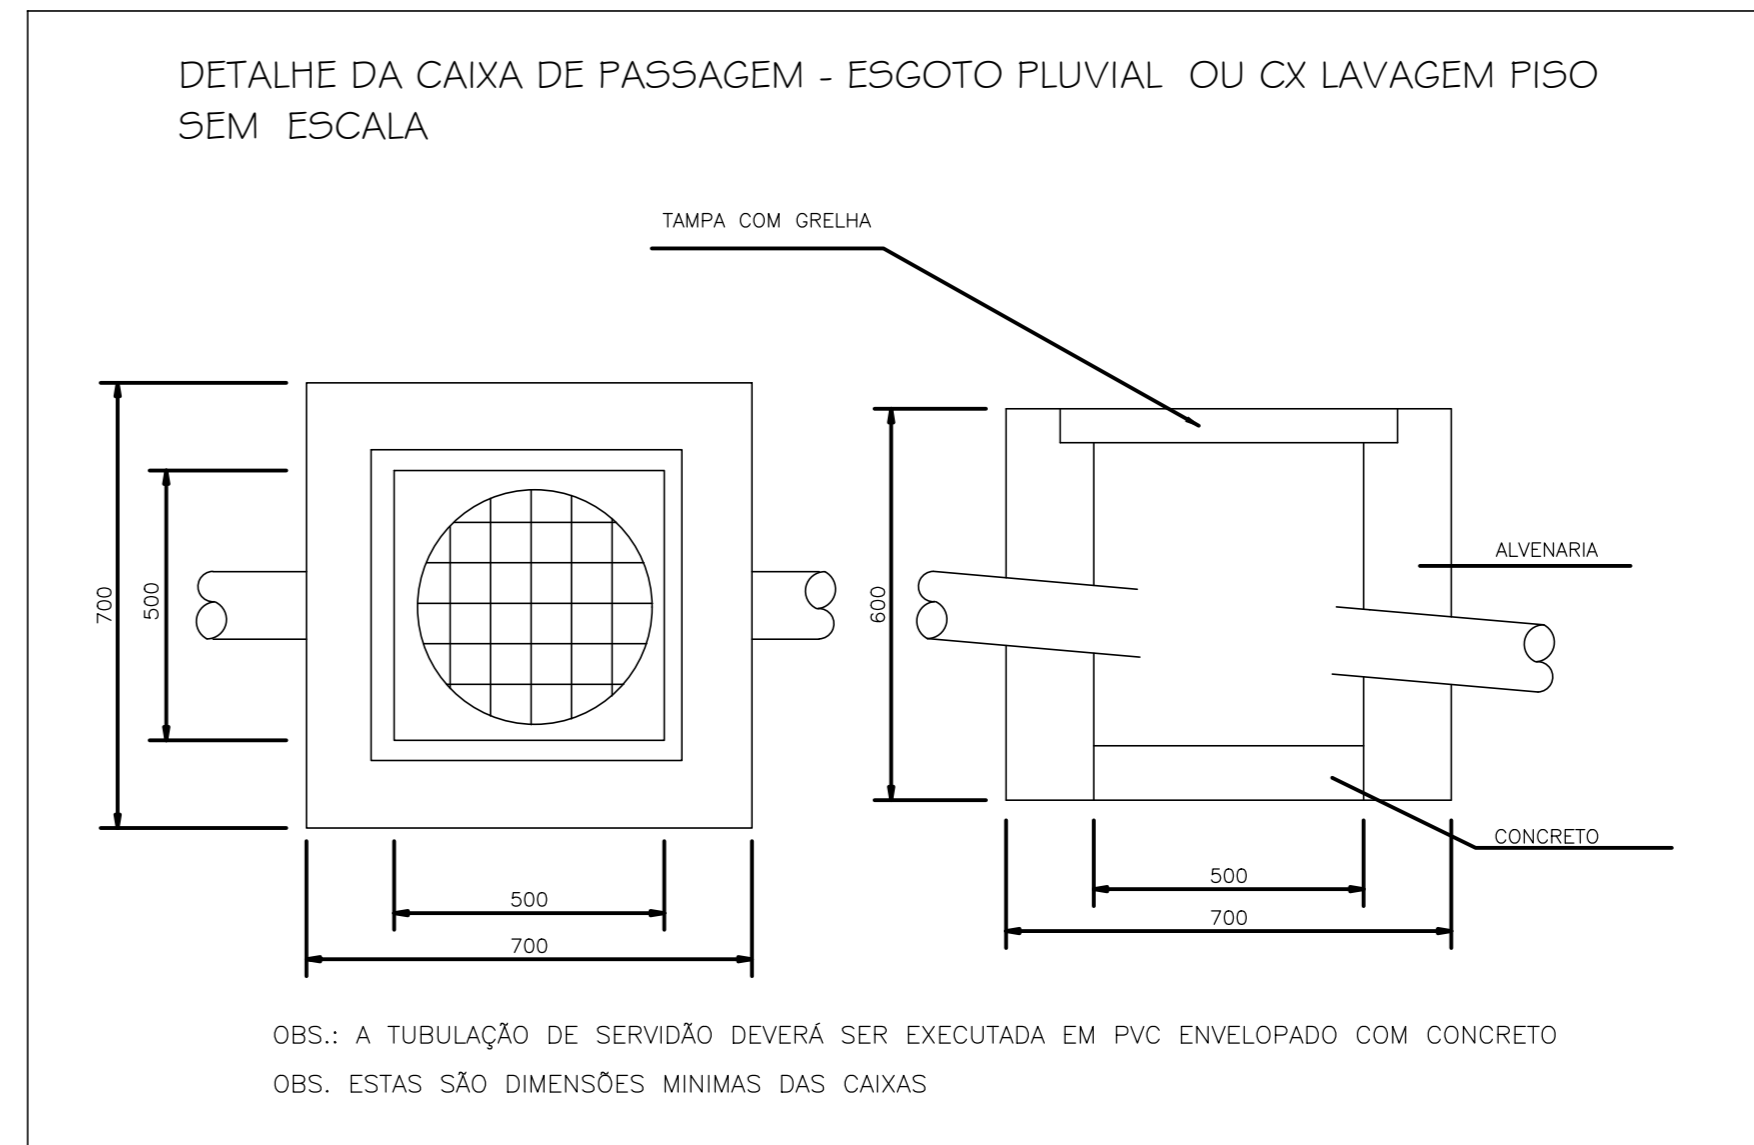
DETALHE DA CAIXA DE PASSAGEM - ESGOTO PLUVIAL OU CX LAVAGEM PISO
SEM ESCALA

TAMPA COM GRELHA

700

500

500

700

600

ALVENARIA

CONCRETO

500

700

OBS.: A TUBULAÇÃO DE SERVIDÃO DEVERÁ SER EXECUTADA EM PVC ENVELOPADO COM CONCRETO

OBS. ESTAS SÃO DIMENSÕES MINIMAS DAS CAIXAS